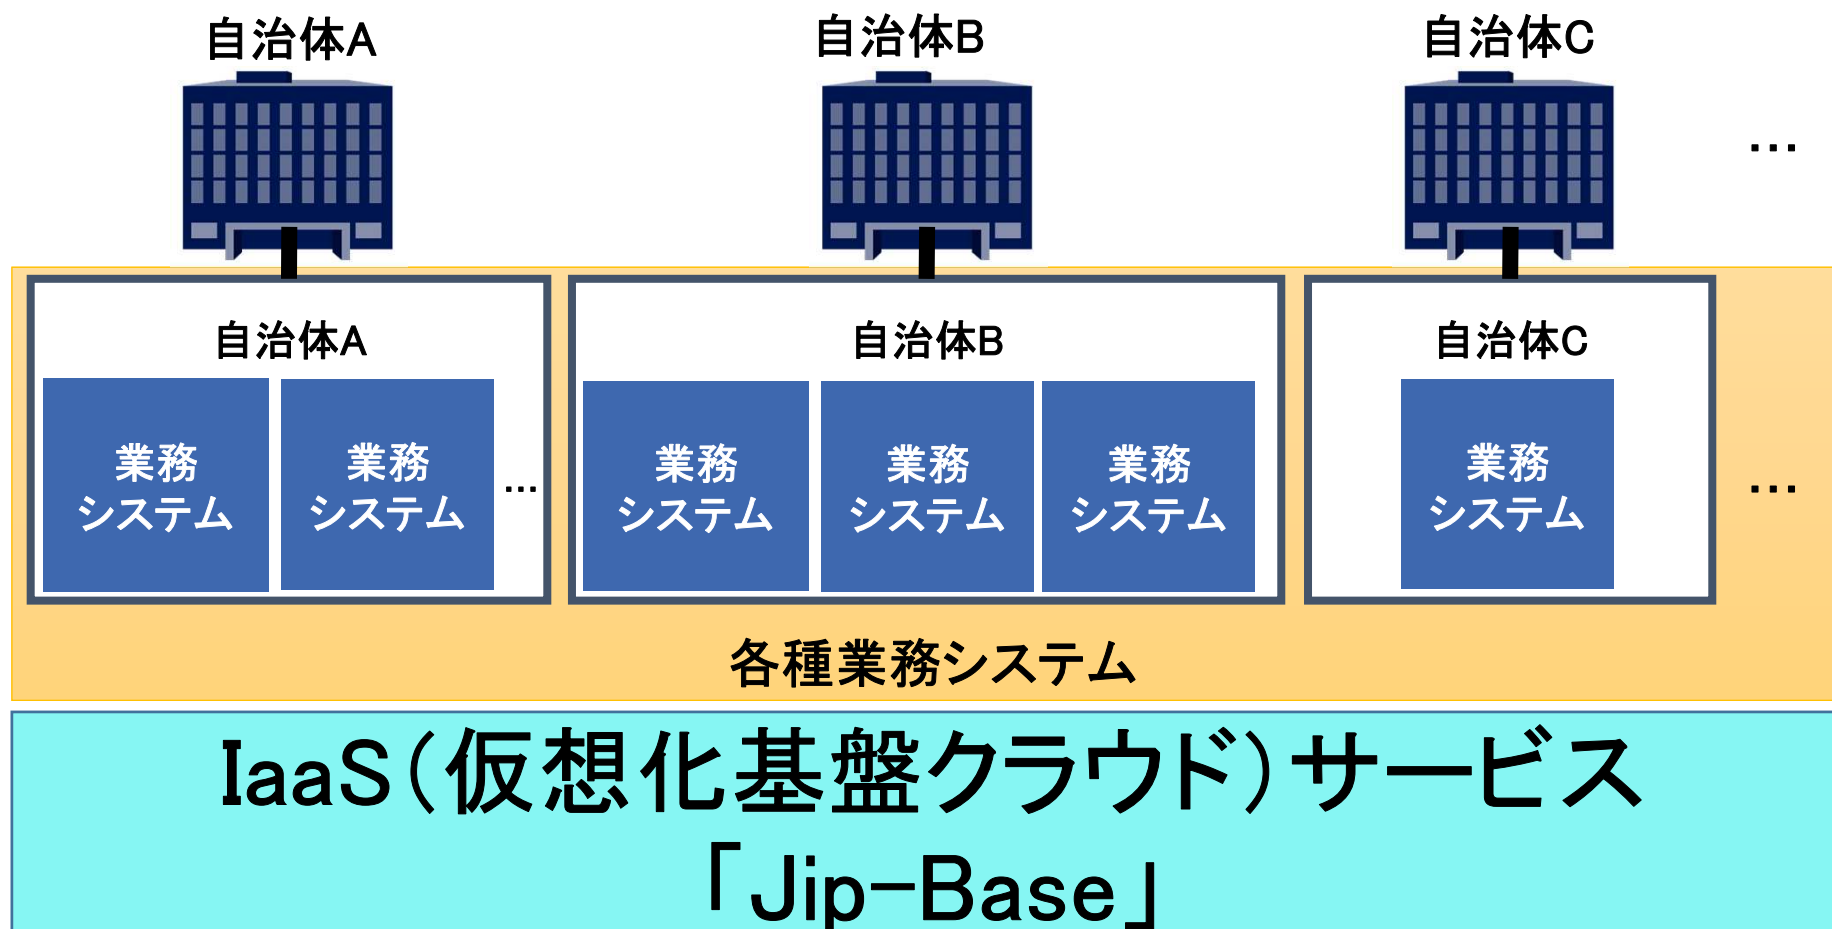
自治体A

自治体B

自治体C

…

自治体A

業務システム

業務システム

…

自治体B

業務システム

業務システム

業務システム

自治体C

業務システム

…

各種業務システム

IaaS（仮想化基盤クラウド）サービス「Jip-Base」